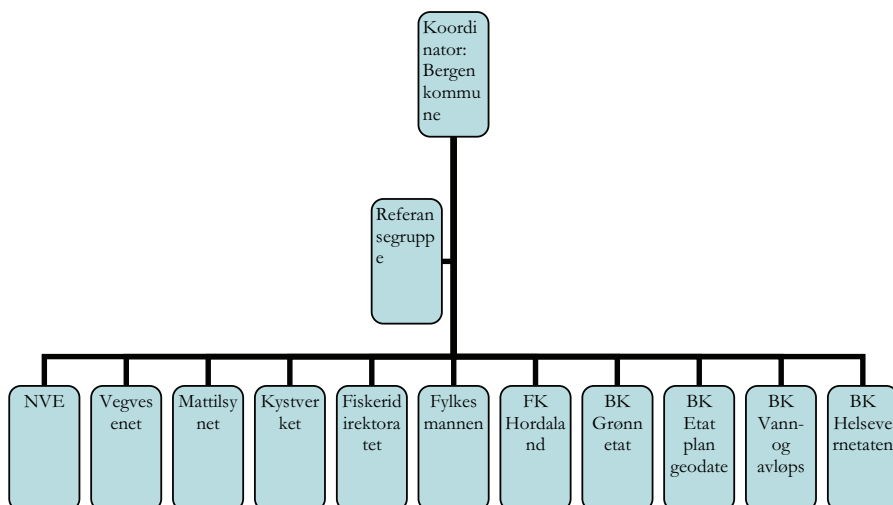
Koordinator: Bergen kommune

Referansegruppe

NVE

Vegvesenet

Mattilsynet

Kystverket

Fiskeridirektoratet

Fylkesmannen

FK Hordaland

BK Grønn etat

BK Etat plan geodate

BK Vann- og avløps

BK Helsevernetaten